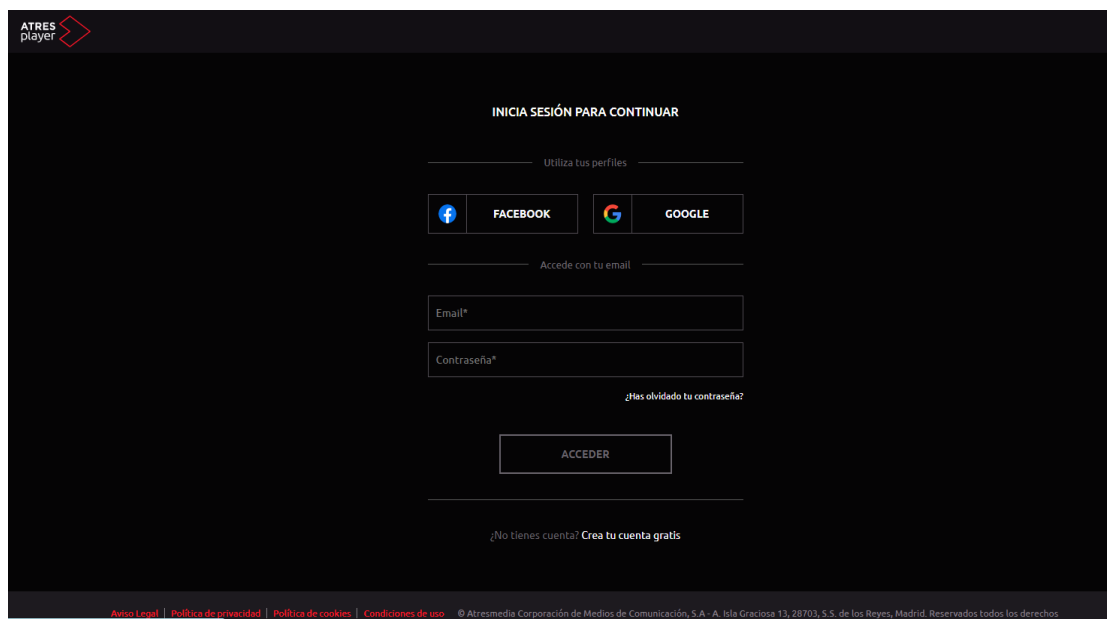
ATRES player

INICIA SESIÓN PARA CONTINUAR

Utiliza tus perfiles

FACEBOOK

GOOGLE

Accede con tu email

Email*

Contraseña*

¿Has olvidado tu contraseña?

ACCEDER

¿No tienes cuenta? Crea tu cuenta gratis

Aviso Legal | Política de privacidad | Política de cookies | Condiciones de uso © Atresmedia Corporación de Medios de Comunicación, S.A - A. Isla Graciosa 13, 28703, S.S. de los Reyes, Madrid. Reservados todos los derechos